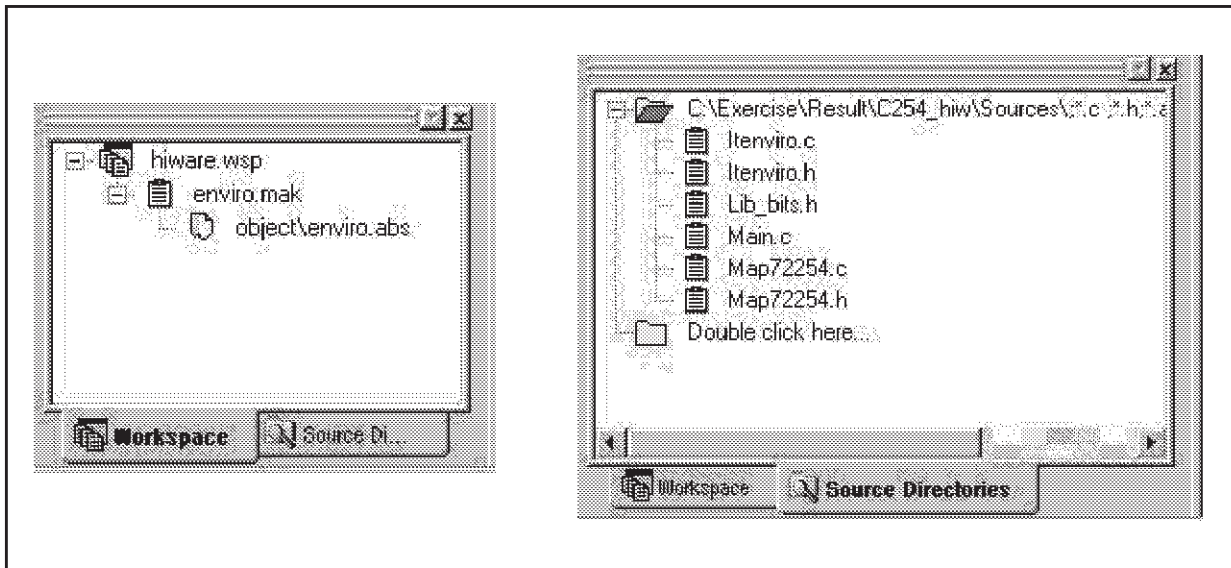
hiware.wsp
enviro.mak
object\enviro.abs

Workspace | Source Di...

C:\Exercise\Result\C254_hiw\Sources\;*.c;*.h;*.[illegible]
Itenviro.c
Itenviro.h
Lib_bits.h
Main.c
Map72254.c
Map72254.h
Double click here...

Workspace | Source Directories